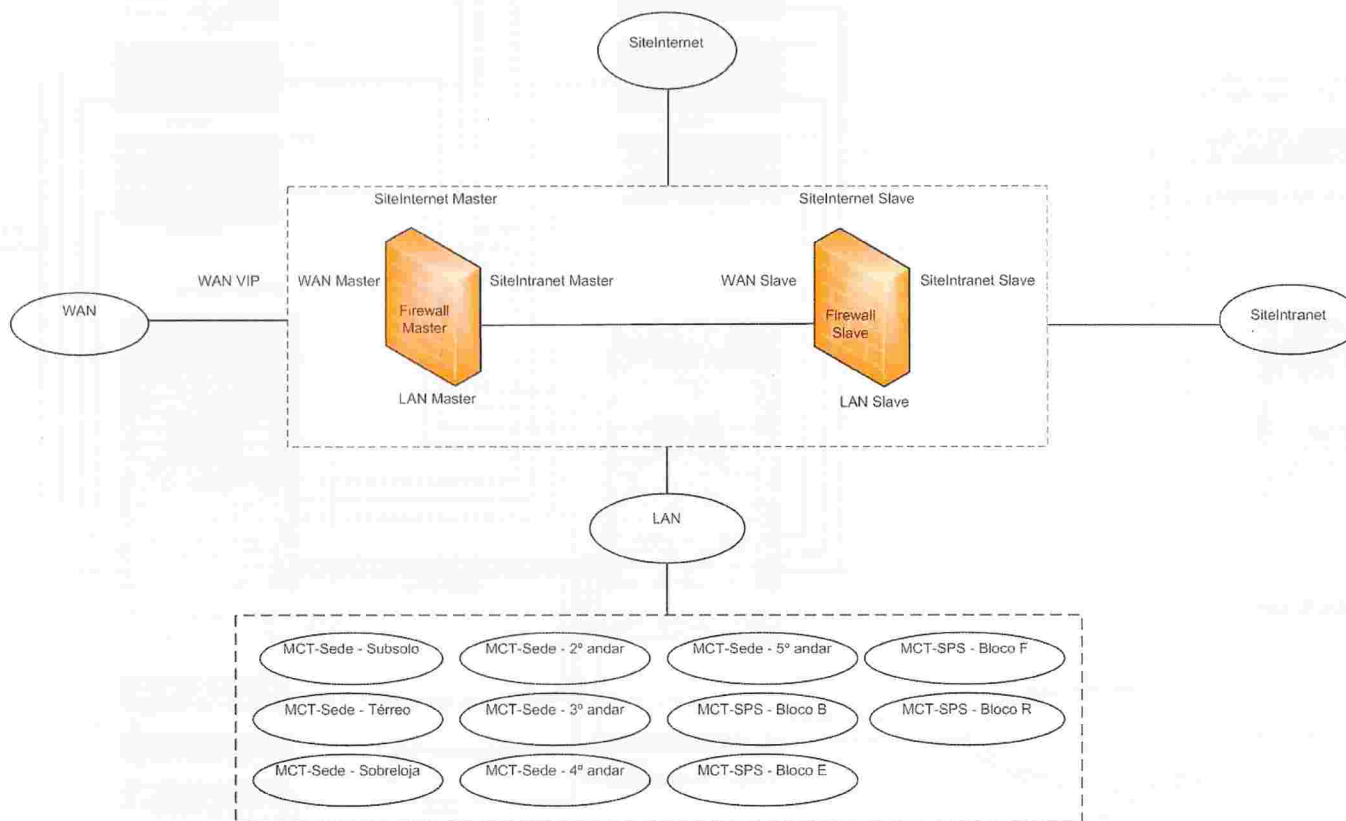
SiteInternet

SiteInternet Master

SiteInternet Slave

WAN VIP

WAN Master

SiteIntranet Master

WAN Slave

SiteIntranet Slave

WAN

Firewall Master

Firewall Slave

SiteIntranet

LAN Master

LAN Slave

LAN

MCT-Sede - Subsolo

MCT-Sede - 2º andar

MCT-Sede - 5º andar

MCT-SPS - Bloco F

MCT-Sede - Térreo

MCT-Sede - 3º andar

MCT-SPS - Bloco B

MCT-SPS - Bloco R

MCT-Sede - Sobreloja

MCT-Sede - 4º andar

MCT-SPS - Bloco E